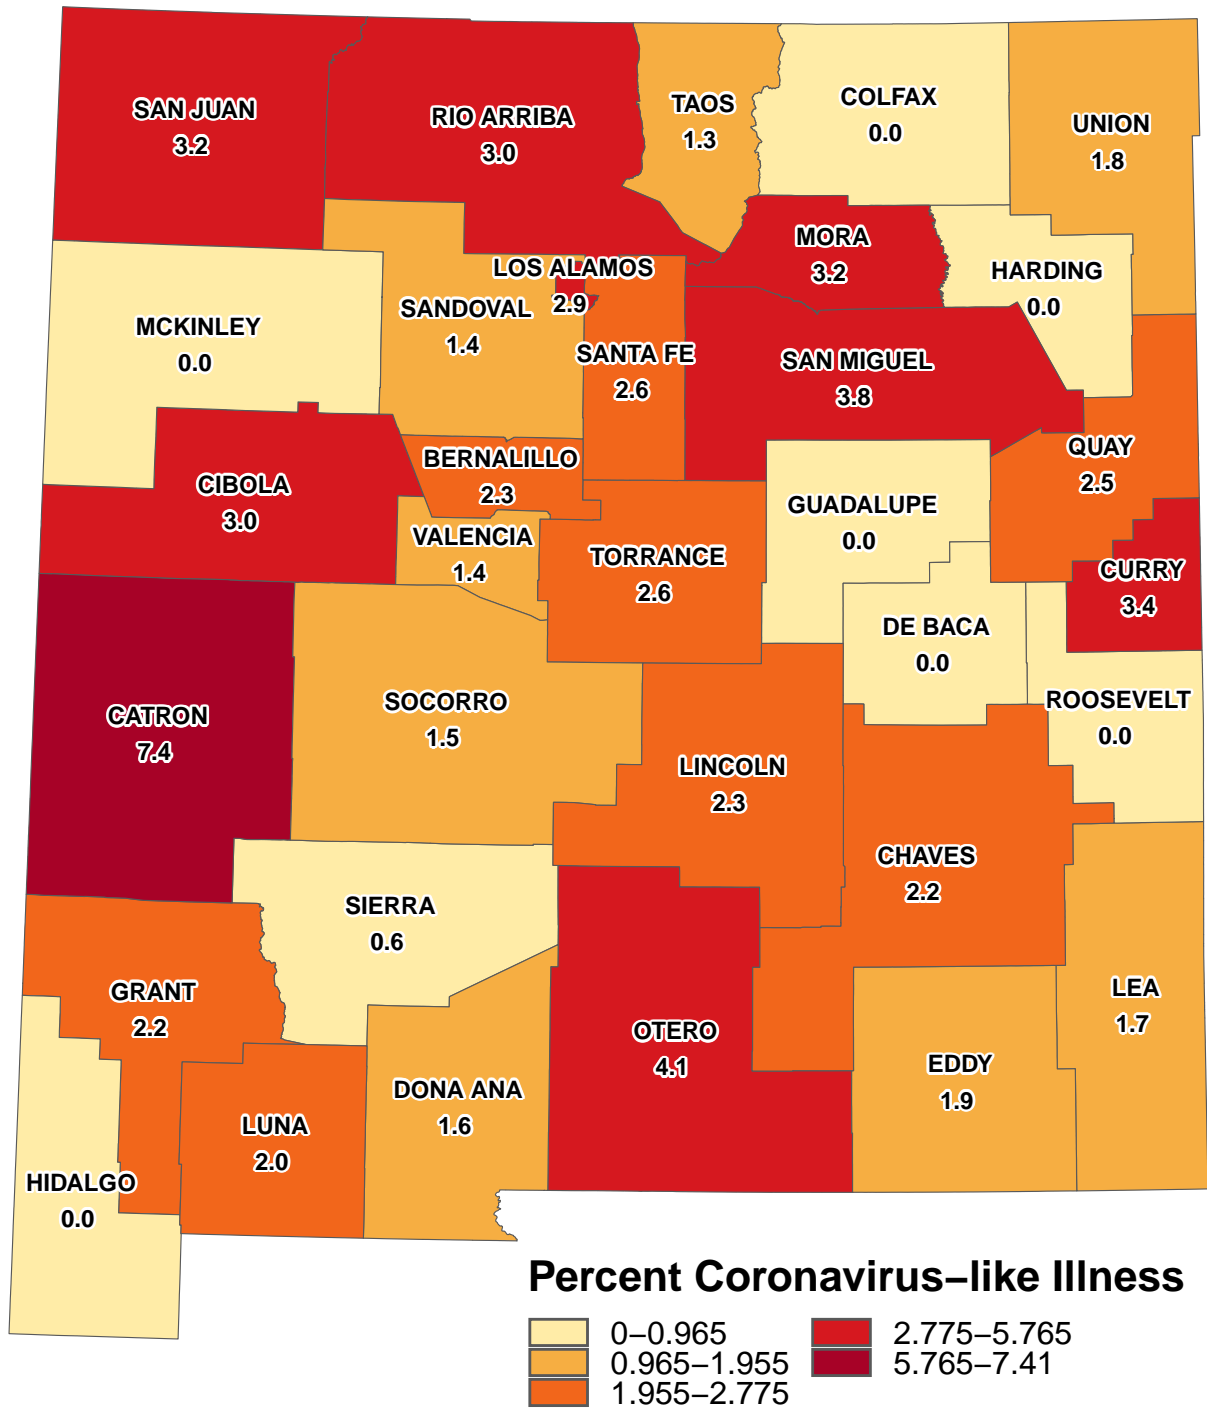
SAN JUAN
3.2

RIO ARRIBA
3.0

TAOS
1.3

COLFAX
0.0

UNION
1.8

MORA
3.2

HARDING
0.0

LOS ALAMOS
2.9

SANDOVAL
1.4

MCKINLEY
0.0

SANTA FE
2.6

SAN MIGUEL
3.8

QUAY
2.5

BERNALILLO
2.3

CIBOLA
3.0

GUADALUPE
0.0

VALENCIA
1.4

TORRANCE
2.6

CURRY
3.4

DE BACA
0.0

ROOSEVELT
0.0

CATRON
7.4

SOCORRO
1.5

LINCOLN
2.3

CHAVES
2.2

SIERRA
0.6

GRANT
2.2

LEA
1.7

OTERO
4.1

EDDY
1.9

DONA ANA
1.6

LUNA
2.0

HIDALGO
0.0

Percent Coronavirus–like Illness
0–0.965
0.965–1.955
1.955–2.775
2.775–5.765
5.765–7.41